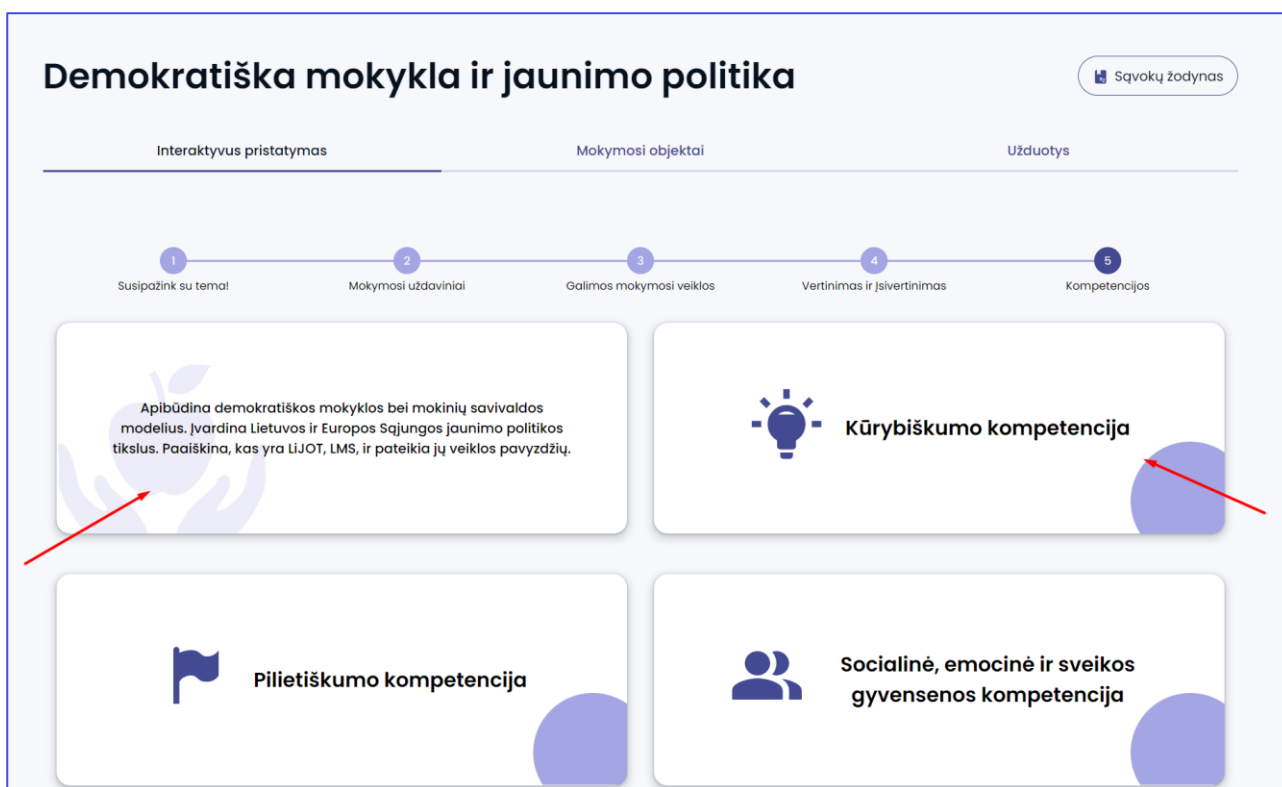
Demokratiška mokykla ir jaunimo politika

Sąvokų žodynas

Interaktyvus pristatymas

Mokymosi objektai

Užduotys

1
Susipažink su tema!

2
Mokymosi uždaviniai

3
Galimos mokymosi veiklos

4
Vertinimas ir įsivertinimas

5
Kompetencijos

Apibūdina demokratiškos mokyklos bei mokinių savivaldos modelius. Įvardina Lietuvos ir Europos Sąjungos jaunimo politikos tikslus. Paaiškina, kas yra LiJOT, LMS, ir pateikia jų veiklos pavyzdžių.

Kūrybiškumo kompetencija

Pilietiškumo kompetencija

Socialinė, emocinė ir sveikos gyvensenos kompetencija